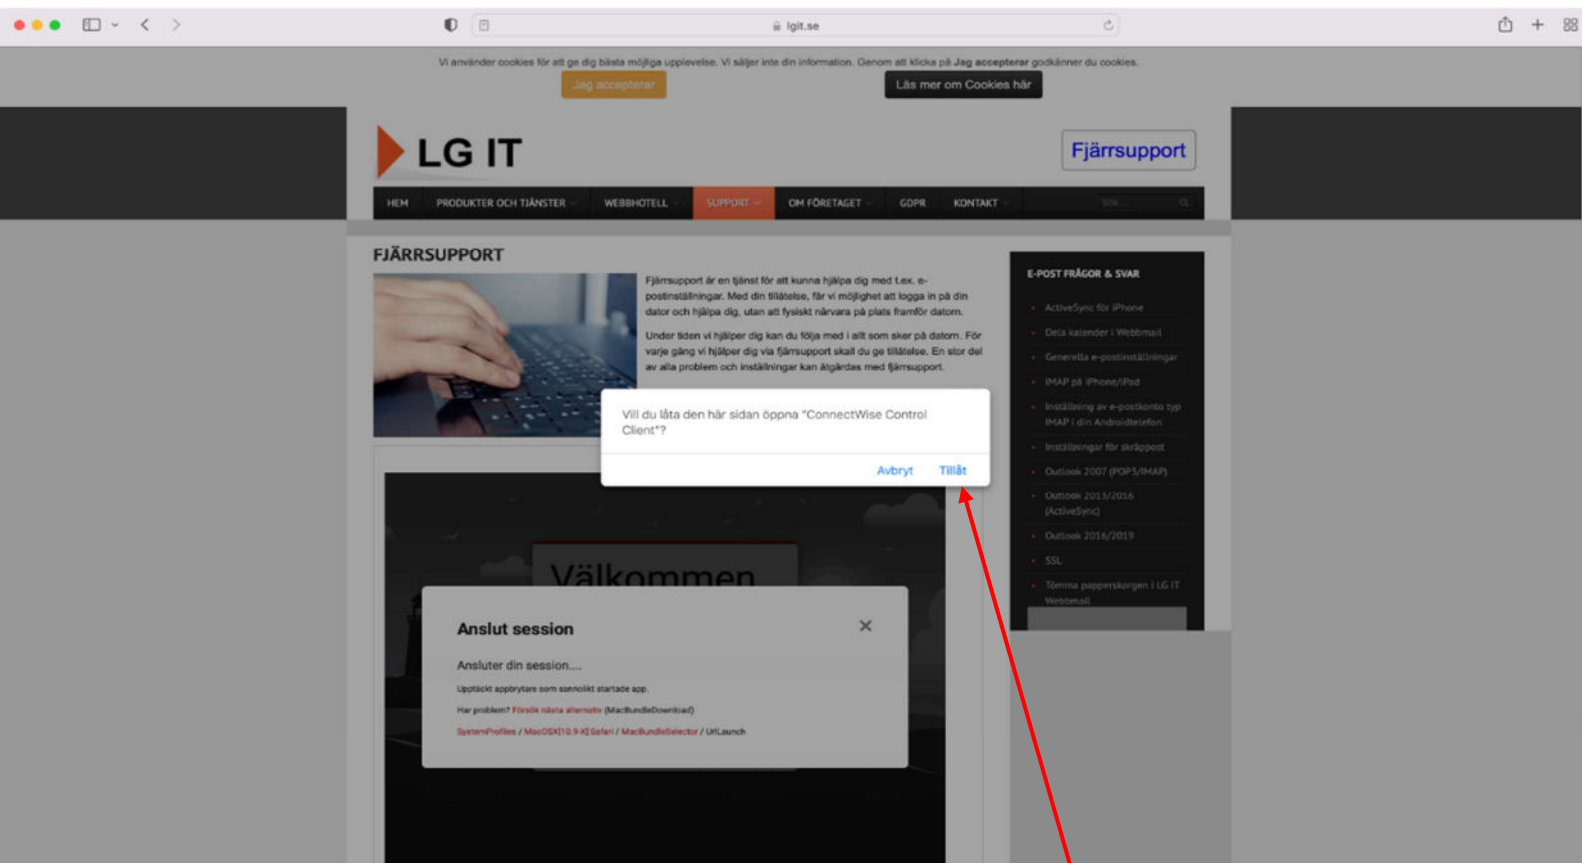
lgit.se

Vi använder cookies för att ge dig bästa möjliga upplevelse. Vi säljer inte din information. Genom att klicka på Jag accepterar godkänner du cookies.

Jag accepterar

Läs mer om Cookies här

LG IT

Fjärrsupport

HEM PRODUKTER OCH TJÄNSTER WEBBHOTELL SUPPORT OM FÖRETAGET GDPR KONTAKT

Sök ...

FJÄRRSUPPORT

Fjärrsupport är en tjänst för att kunna hjälpa dig med t.ex. e-postinställningar. Med din tillåtelse, får vi möjlighet att logga in på din dator och hjälpa dig, utan att fysiskt närvara på plats framför datorn.

Under tiden vi hjälper dig kan du följa med i allt som sker på datorn. För varje gång vi hjälper dig via fjärrsupport skall du ge tillåtelse. En stor del av alla problem och inställningar kan åtgärdas med fjärrsupport.

Vill du låta den här sidan öppna "ConnectWise Control Client"?

Avbryt Tillåt

Välkommen

Anslut session

Ansluter din session....

Upptäckt appbrytare som sannolikt startade app.

Har problem? Försök nästa alternativ (MacBundleDownload)

SystemProfiles / MacOSX[10.9-X]Safari / MacBundleSelector / UrlLaunch

E-POST FRÅGOR & SVAR

ActiveSync för iPhone

Dela kalender i Webbmail

Generella e-postinställningar

IMAP på iPhone/iPad

Inställning av e-postkonto typ IMAP i din Androidtelefon

Inställningar för skräppost

Outlook 2007 (POP3/IMAP)

Outlook 2013/2016 (ActiveSync)

Outlook 2016/2019

SSL

Tömma papperskorgen i LG IT Webbmail